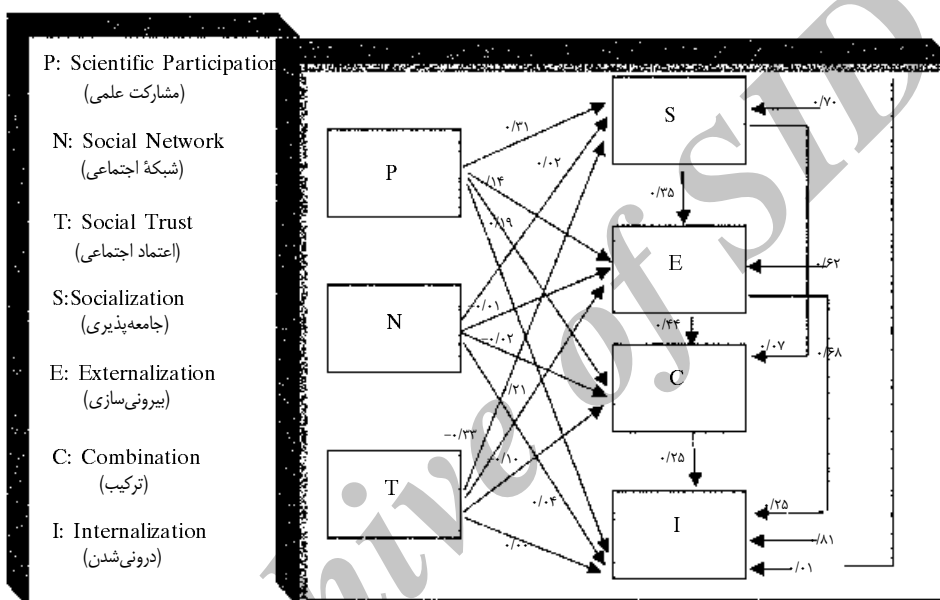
P: Scientific Participation
(مشارکت علمی)

N: Social Network
(شبکهٔ اجتماعی)

T: Social Trust
(اعتماد اجتماعی)

S:Socialization
(جامعه‌پذیری)

E: Externalization
(بیرونی‌سازی)

C: Combination
(ترکیب)

I: Internalization
(درونی‌شدن)

P

N

T

S

E

C

I

۰/۳۱
۰/۰۲
۰/۱۴
۰/۱۹
-۰/۰۱
-۰/۰۲
۰/۲۱
-۰/۳۳
۰/۱۰
۰/۰۴
۰/۰۰
۰/۷۰
۰/۳۵
۰/۶۲
۰/۴۴
۰/۰۷
۰/۶۸
۰/۲۵
/۲۵
/۸۱
/۰۱